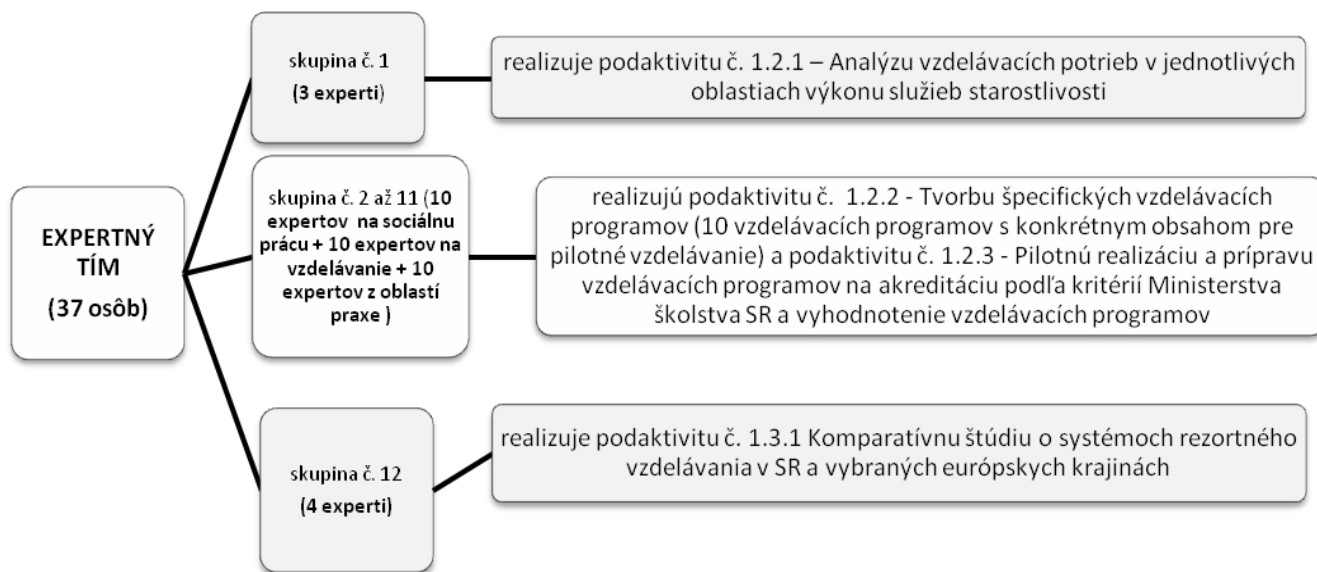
EXPERTNÝ TÍM
(37 osôb)

skupina č. 1
(3 experti)

realizuje podaktivitu č. 1.2.1 – Analýzu vzdelávacích potrieb v jednotlivých oblastiach výkonu služieb starostlivosti

skupina č. 2 až 11 (10 expertov na sociálnu prácu + 10 expertov na vzdelávanie + 10 expertov z oblastí praxe )

realizujú podaktivitu č. 1.2.2 - Tvorbu špecifických vzdelávacích programov (10 vzdelávacích programov s konkrétnym obsahom pre pilotné vzdelávanie) a podaktivitu č. 1.2.3 - Pilotnú realizáciu a prípravu vzdelávacích programov na akreditáciu podľa kritérií Ministerstva školstva SR a vyhodnotenie vzdelávacích programov

skupina č. 12
(4 experti)

realizuje podaktivitu č. 1.3.1 Komparatívnu štúdiu o systémoch rezortného vzdelávania v SR a vybraných európskych krajinách